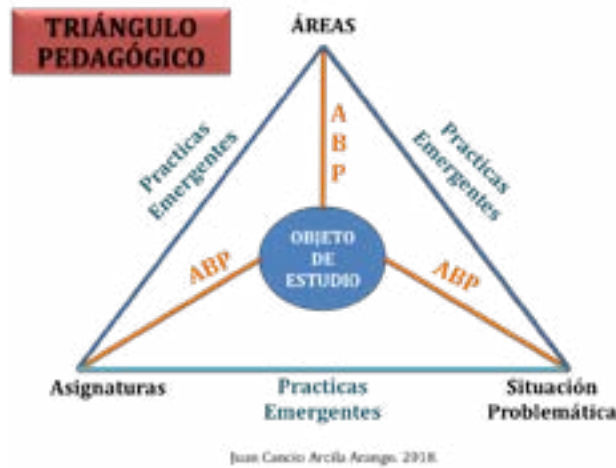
TRIÁNGULO PEDAGÓGICO

ÁREAS

Practicas Emergentes

A B P

Practicas Emergentes

OBJETO DE ESTUDIO

ABP

ABP

Asignaturas

Practicas Emergentes

Situación Problemática

Juan Cancio Arcila Arango. 2018.